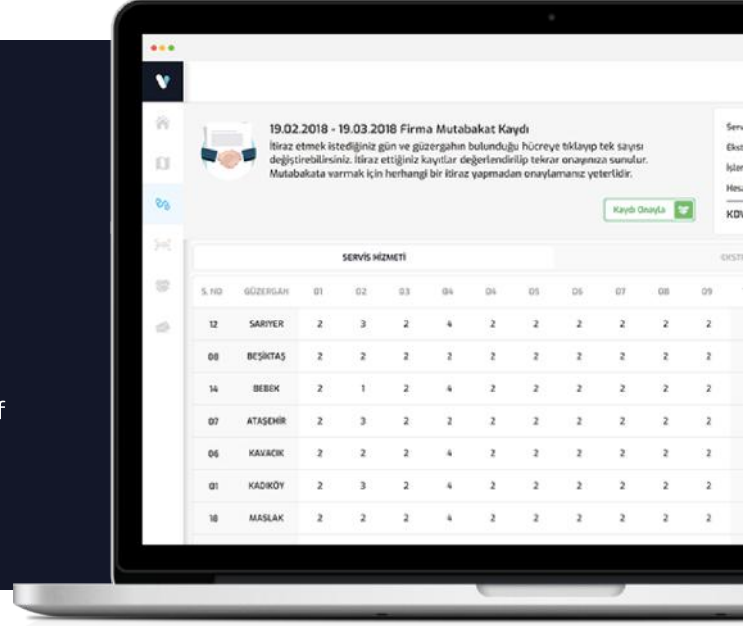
f

19.02.2018 - 19.03.2018 Firma Mutabakat Kaydı

İtiraz etmek istediğiniz gün ve güzergahın bulunduğu hücreye tıklayıp tek sayısı değiştirebilirsiniz. İtiraz ettiğiniz kayıtlar değerlendirilip tekrar onayınıza sunulur. Mutabakata varmak için herhangi bir itiraz yapmadan onaylamanız yeterlidir.

Kaydı Onayla

Serv
Ekst
İşlen
Hes
KDV

SERVİS HİZMETİ

EKST

| S. NO | GÜZERGAH | 01 | 02 | 03 | 04 | 04 | 05 | 06 | 07 | 08 | 09 |
|---|---|---|---|---|---|---|---|---|---|---|---|
| 12 | SARIYER | 2 | 3 | 2 | 4 | 2 | 2 | 2 | 2 | 2 | 2 |
| 08 | BEŞİKTAŞ | 2 | 2 | 2 | 2 | 2 | 2 | 2 | 2 | 2 | 2 |
| 14 | BEBEK | 2 | 1 | 2 | 4 | 2 | 2 | 2 | 2 | 2 | 2 |
| 07 | ATAŞEHİR | 2 | 3 | 2 | 2 | 2 | 2 | 2 | 2 | 2 | 2 |
| 06 | KAVACIK | 2 | 2 | 2 | 4 | 2 | 2 | 2 | 2 | 2 | 2 |
| 01 | KADIKÖY | 2 | 3 | 2 | 4 | 2 | 2 | 2 | 2 | 2 | 2 |
| 18 | MASLAK | 2 | 2 | 2 | 4 | 2 | 2 | 2 | 2 | 2 | 2 |